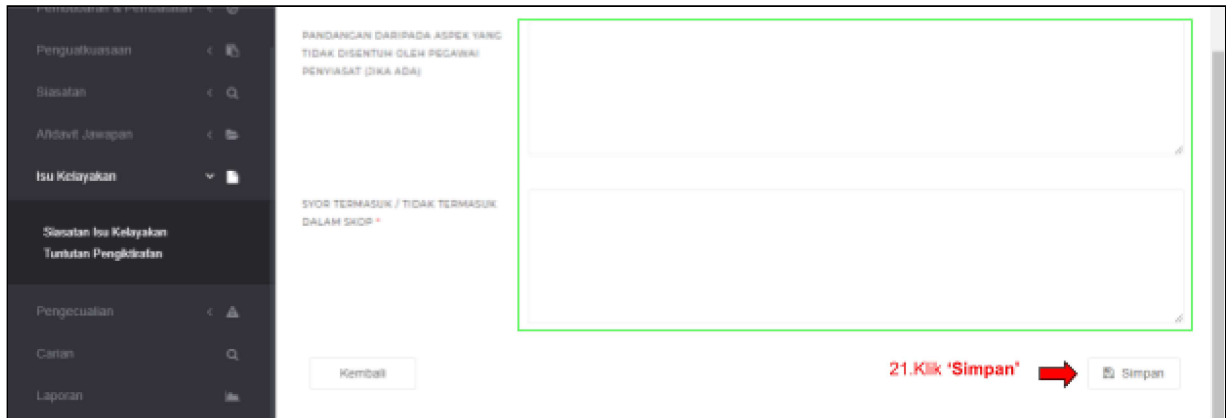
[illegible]

Penguatkuasaan

Siasatan

Afidavit Jawapan

Isu Kelayakan

Siasatan Isu Kelayakan

Tuntutan Pengiktirafan

Pengecualian

Carian

Laporan

PANDANGAN DARIPADA ASPEK YANG TIDAK DISENTUH OLEH PEGAWAI PENYIASAT (JIKA ADA)

SYOR TERMASUK / TIDAK TERMASUK DALAM SKOP *

Kembali

21.Klik 'Simpan'

Simpan